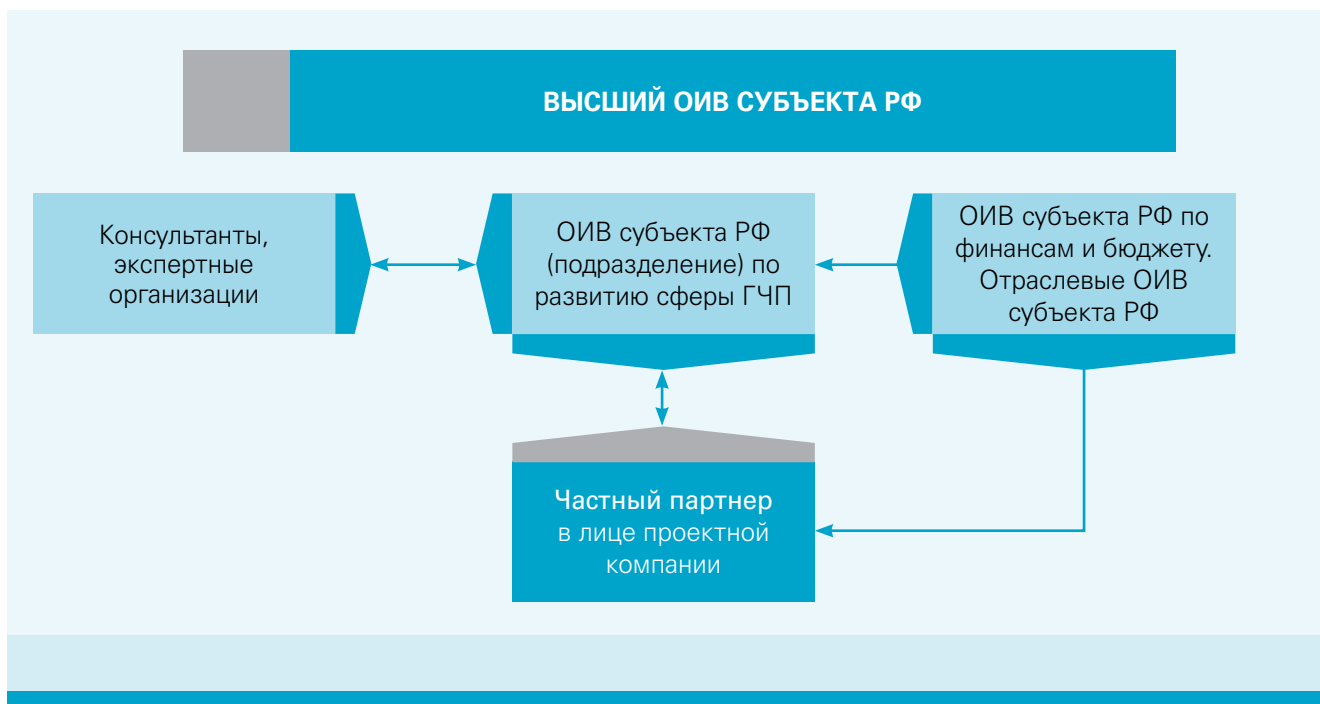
ВЫСШИЙ ОИВ СУБЪЕКТА РФ

Консультанты, экспертные организации

ОИВ субъекта РФ (подразделение) по развитию сферы ГЧП

ОИВ субъекта РФ по финансам и бюджету. Отраслевые ОИВ субъекта РФ

Частный партнер в лице проектной компании